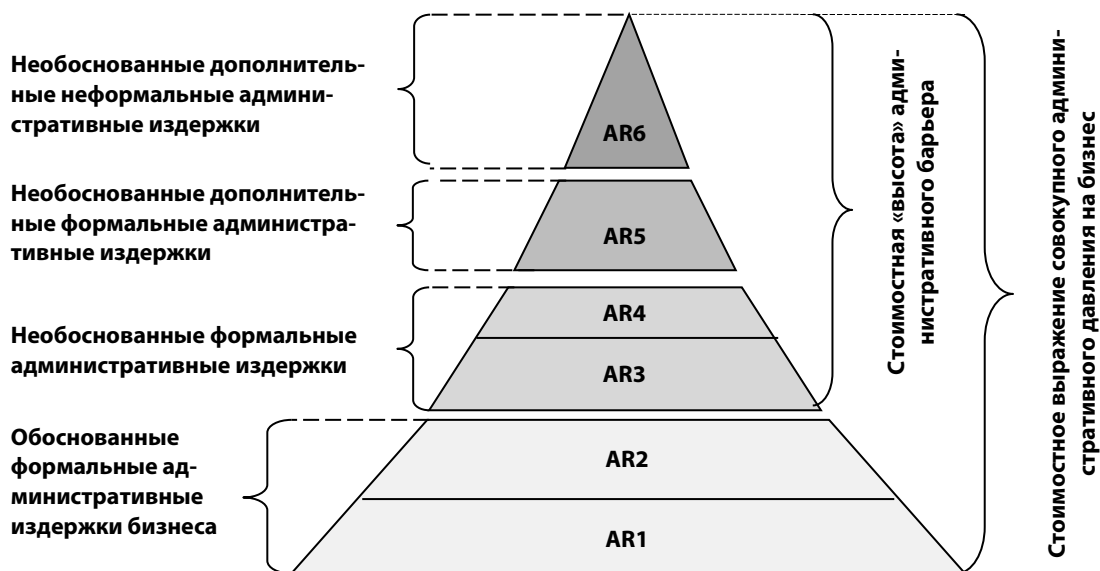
Необоснованные дополнительные неформальные административные издержки

Необоснованные дополнительные формальные административные издержки

Необоснованные формальные административные издержки

Обоснованные формальные административные издержки бизнеса

AR6

AR5

AR4

AR3

AR2

AR1

Стоимостная «высота» административного барьера

Стоимостное выражение совокупного административного давления на бизнес